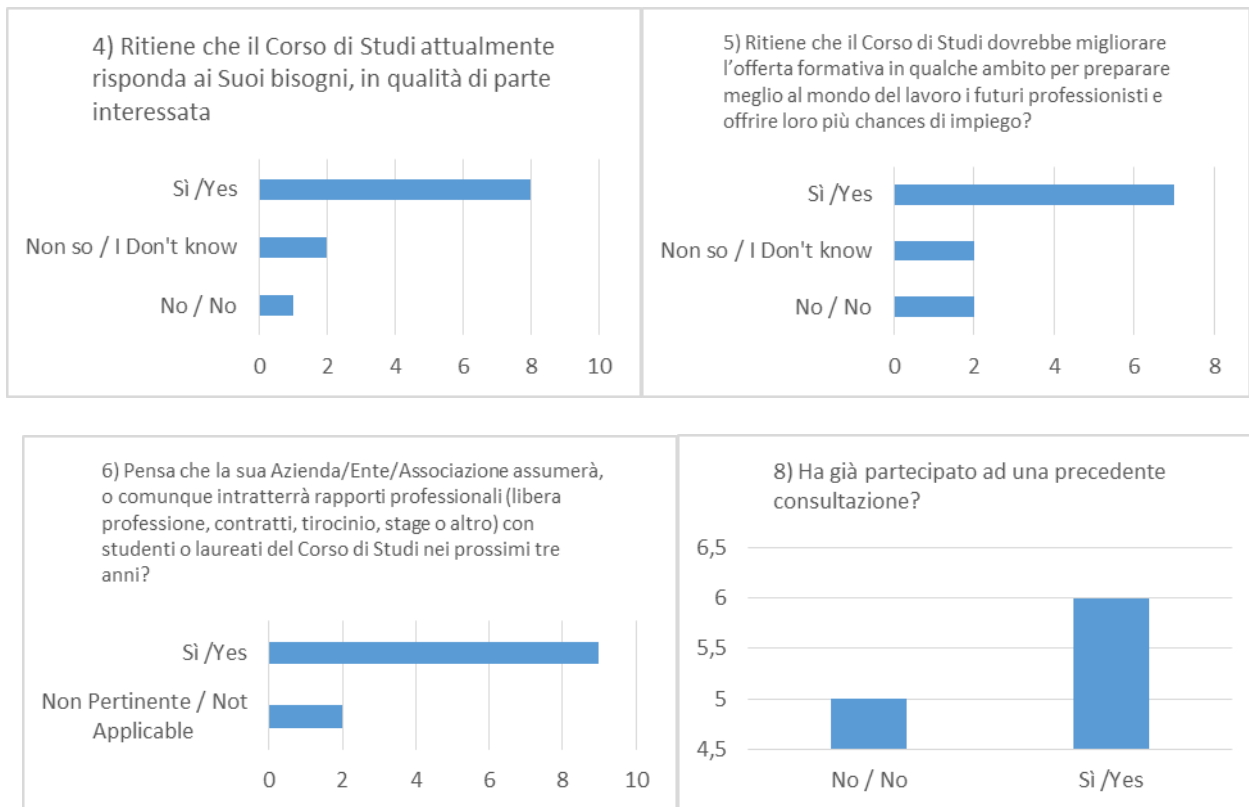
4) Ritiene che il Corso di Studi attualmente risponda ai Suoi bisogni, in qualità di parte interessata

Sì /Yes
Non so / I Don't know
No / No

0 2 4 6 8 10

5) Ritiene che il Corso di Studi dovrebbe migliorare l'offerta formativa in qualche ambito per preparare meglio al mondo del lavoro i futuri professionisti e offrire loro più chances di impiego?

Sì /Yes
Non so / I Don't know
No / No

0 2 4 6 8

6) Pensa che la sua Azienda/Ente/Associazione assumerà, o comunque intratterrà rapporti professionali (libera professione, contratti, tirocinio, stage o altro) con studenti o laureati del Corso di Studi nei prossimi tre anni?

Sì /Yes
Non Pertinente / Not Applicable

0 2 4 6 8 10

8) Ha già partecipato ad una precedente consultazione?

6,5
6
5,5
5
4,5

No / No
Sì /Yes